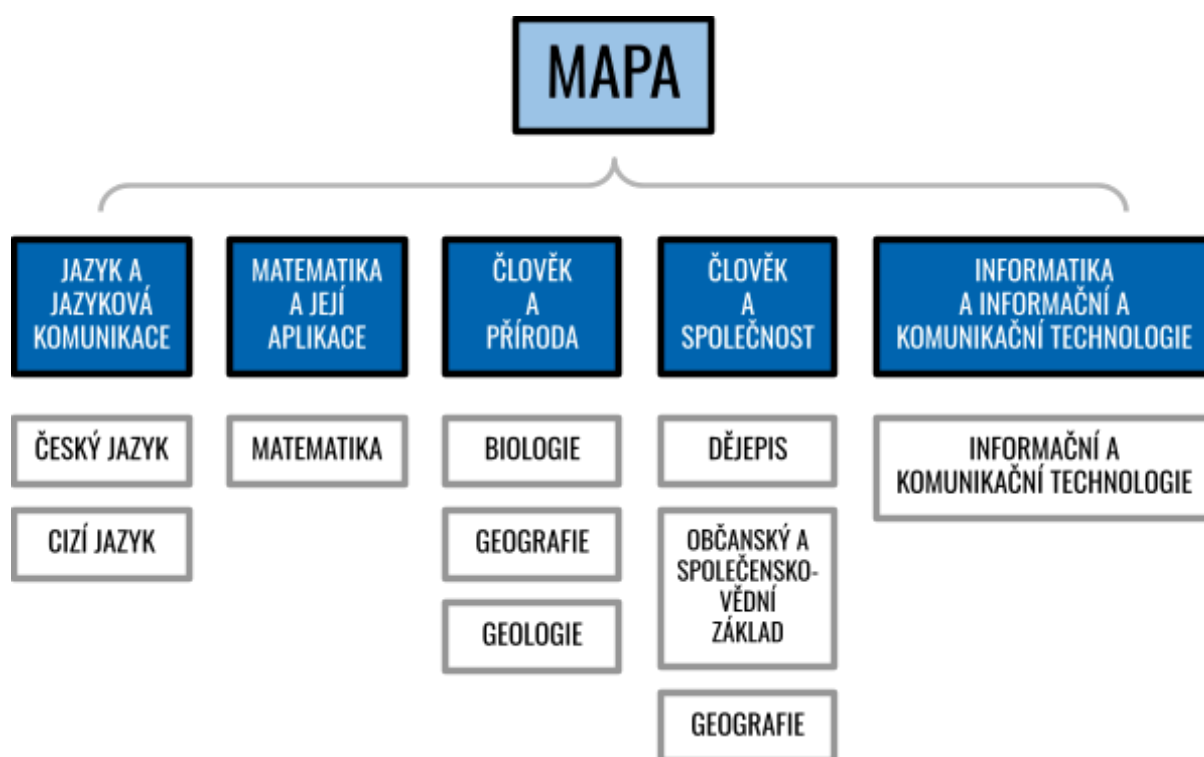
MAPA

JAZYK A JAZYKOVÁ KOMUNIKACE

ČESKÝ JAZYK

CIZÍ JAZYK

MATEMATIKA A JEJÍ APLIKACE

MATEMATIKA

ČLOVĚK A PŘÍRODA

BIOLOGIE

GEOGRAFIE

GEOLOGIE

ČLOVĚK A SPOLEČNOST

DĚJEPIS

OBČANSKÝ A SPOLEČENSKO-VĚDNÍ ZÁKLAD

GEOGRAFIE

INFORMATIKA A INFORMAČNÍ A KOMUNIKAČNÍ TECHNOLOGIE

INFORMAČNÍ A KOMUNIKAČNÍ TECHNOLOGIE